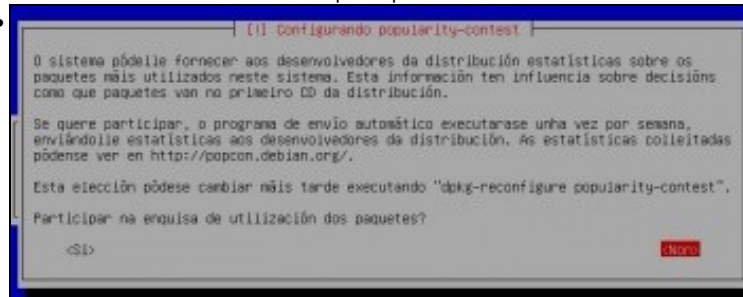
[!] Configurando popularity-contest

O sistema pódelle fornecer aos desenvolvedores da distribución estatísticas sobre os paquetes máis utilizados neste sistema. Esta información ten influencia sobre decisións como que paquetes van no primeiro CD da distribución.

Se quere participar, o programa de envío automático executarase unha vez por semana, enviándolle estatísticas aos desenvolvedores da distribución. As estatísticas colleitadas pódense ver en http://popcon.debian.org/.

Esta elección pódese cambiar máis tarde executando "dpkg-reconfigure popularity-contest".

Participar na enquisa de utilización dos paquetes?

<Si>

<Non>